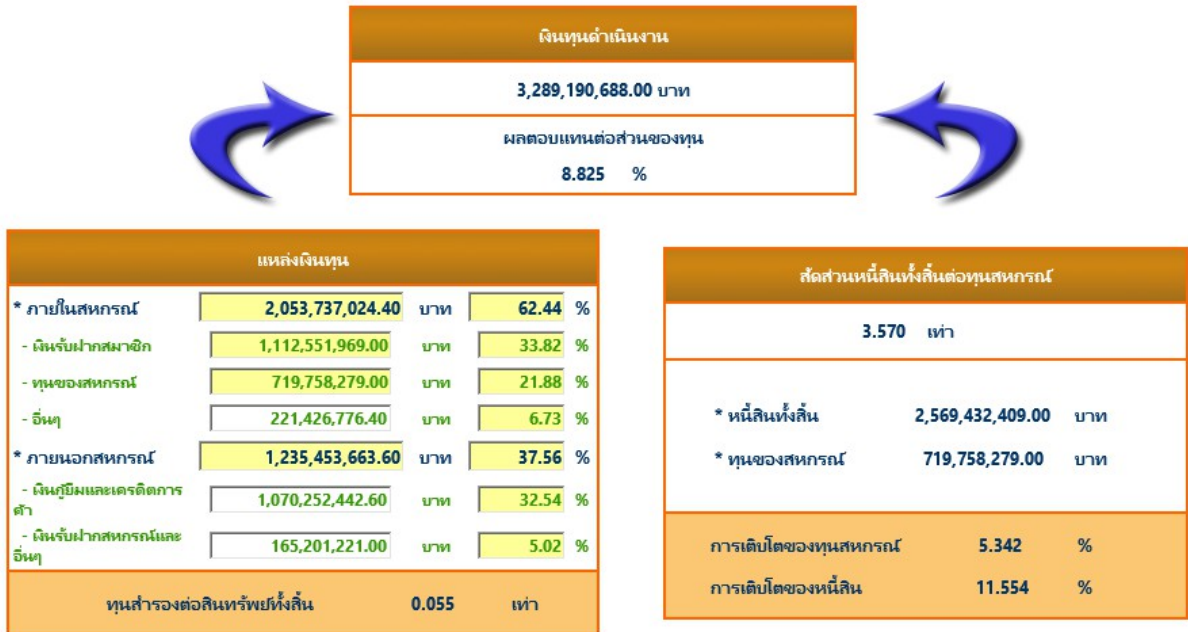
เงินทุนดำเนินงาน

3,289,190,688.00 บาท

ผลตอบแทนต่อส่วนของทุน

8.825 %

แหล่งเงินทุน

| | | | | |
|---|---|---|---|---|
| * ภายในสหกรณ์ | 2,053,737,024.40 | บาท | 62.44 | % |
| - เงินรับฝากสมาชิก | 1,112,551,969.00 | บาท | 33.82 | % |
| - ทุนของสหกรณ์ | 719,758,279.00 | บาท | 21.88 | % |
| - อื่นๆ | 221,426,776.40 | บาท | 6.73 | % |
| * ภายนอกสหกรณ์ | 1,235,453,663.60 | บาท | 37.56 | % |
| - เงินกู้ยืมและเครดิตการค้า | 1,070,252,442.60 | บาท | 32.54 | % |
| - เงินรับฝากสหกรณ์และอื่นๆ | 165,201,221.00 | บาท | 5.02 | % |

ทุนสำรองต่อสินทรัพย์ทั้งสิ้น 0.055 เท่า

สัดส่วนหนี้สินทั้งสิ้นต่อทุนสหกรณ์

3.570 เท่า

* หนี้สินทั้งสิ้น 2,569,432,409.00 บาท

* ทุนของสหกรณ์ 719,758,279.00 บาท

การเติบโตของทุนสหกรณ์ 5.342 %

การเติบโตของหนี้สิน 11.554 %